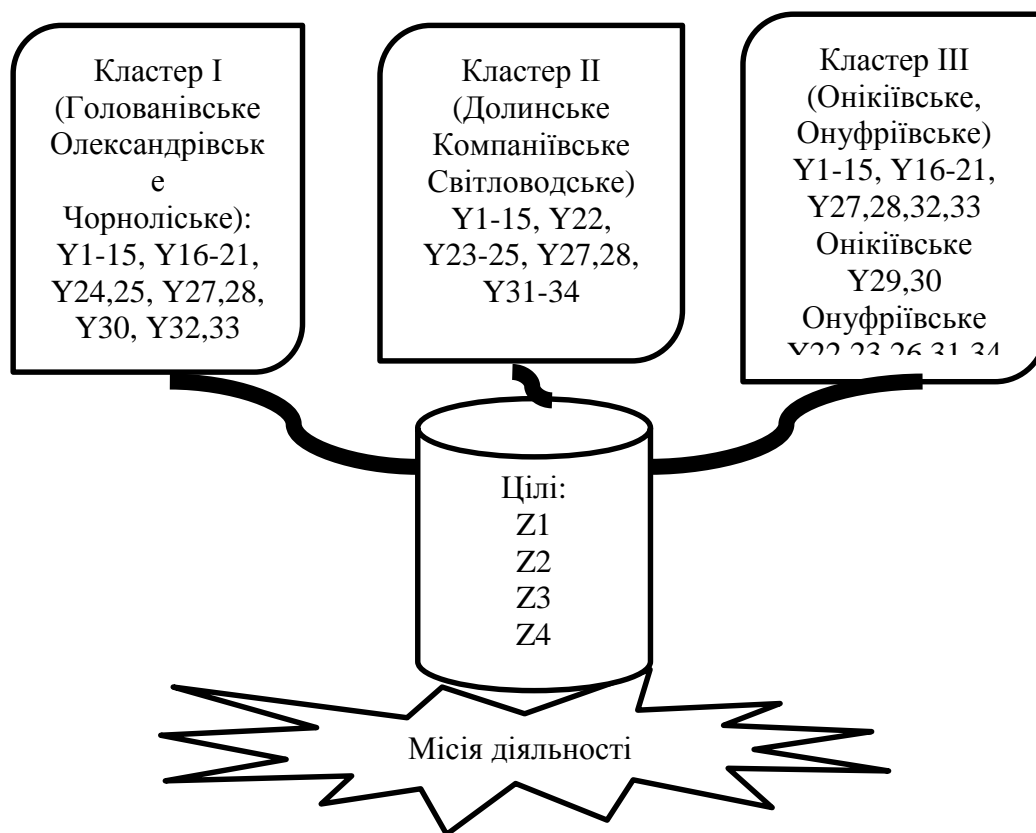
Кластер I (Голованівське Олександрівськ е Чорнолiське): Y1-15, Y16-21, Y24,25, Y27,28, Y30, Y32,33

Кластер II (Долинське Компаніївське Світловодське) Y1-15, Y22, Y23-25, Y27,28, Y31-34

Кластер III (Онікіївське, Онуфріївське) Y1-15, Y16-21, Y27,28,32,33 Онікіївське Y29,30 Онуфріївське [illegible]

Цілі:
Z1
Z2
Z3
Z4

Місія діяльності